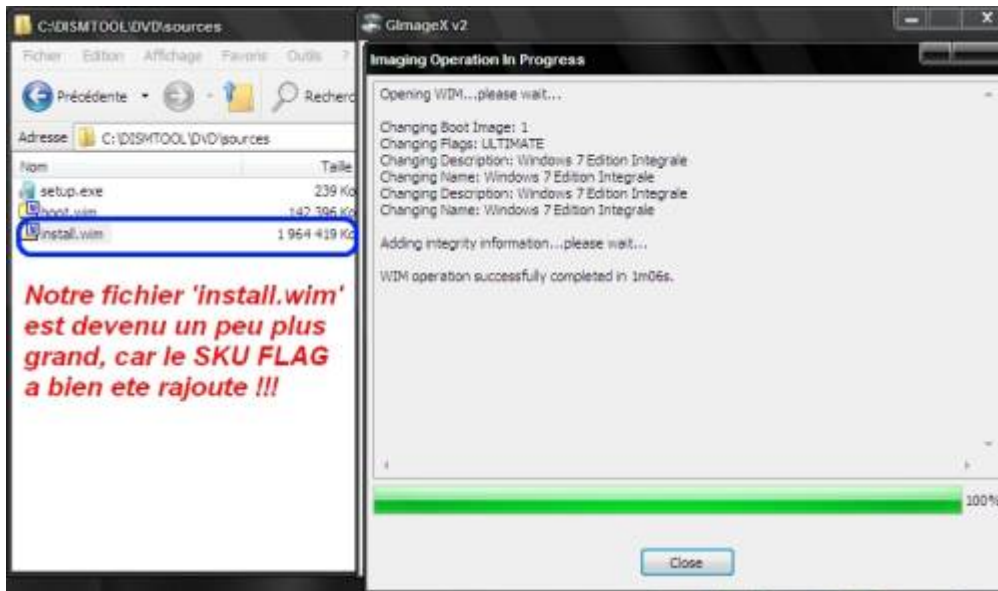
C:\DISMTOOL\DVD\sources

Fichier Edition Affichage Favoris Outils ?

Précédente

Recherc

Adresse C:\DISMTOOL\DVD\sources

| Nom | Taille |
|---|---|
| setup.exe | 239 Ko |
| boot.wim | 142 396 Ko |
| install.wim | 1 964 419 Ko |

Notre fichier 'install.wim' est devenu un peu plus grand, car le SKU FLAG a bien ete rajoute !!!

GImageX v2

Imaging Operation In Progress

Opening WIM...please wait...

Changing Boot Image: 1
Changing Flags: ULTIMATE
Changing Description: Windows 7 Edition Integrale
Changing Name: Windows 7 Edition Integrale
Changing Description: Windows 7 Edition Integrale
Changing Name: Windows 7 Edition Integrale

Adding integrity information...please wait...

WIM operation successfully completed in 1m06s.

100%

Close